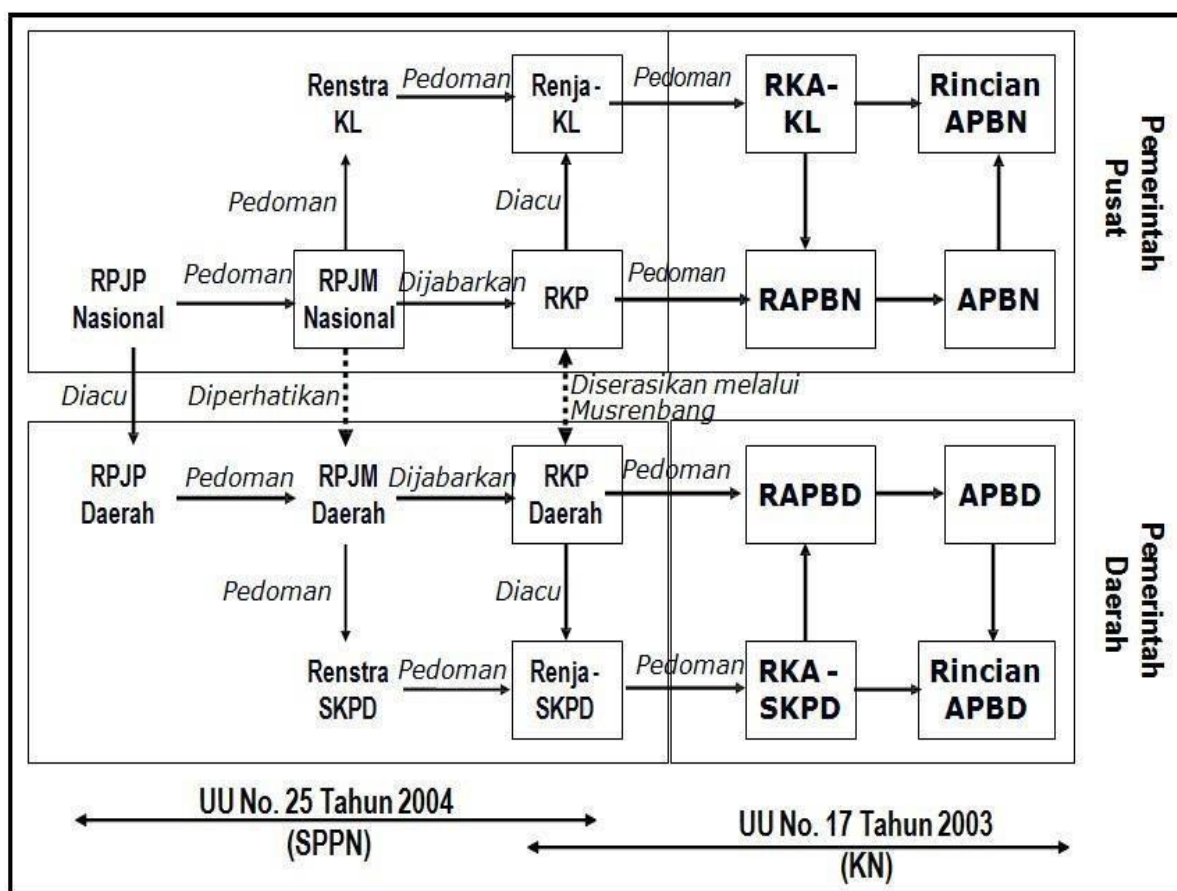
Renstra KL

Pedoman

Renja - KL

Pedoman

RKA-KL

Rincian APBN

Pemerintah Pusat

Pedoman

Diacu

RPJP Nasional

Pedoman

RPJM Nasional

Dijabarkan

RKP

Pedoman

RAPBN

APBN

Diacu

Diperhatikan

Diserasikan melalui Musrenbang

RPJP Daerah

Pedoman

RPJM Daerah

Dijabarkan

RKP Daerah

Pedoman

RAPBD

APBD

Pemerintah Daerah

Pedoman

Diacu

Renstra SKPD

Pedoman

Renja - SKPD

Pedoman

RKA - SKPD

Rincian APBD

UU No. 25 Tahun 2004 (SPPN)

UU No. 17 Tahun 2003 (KN)